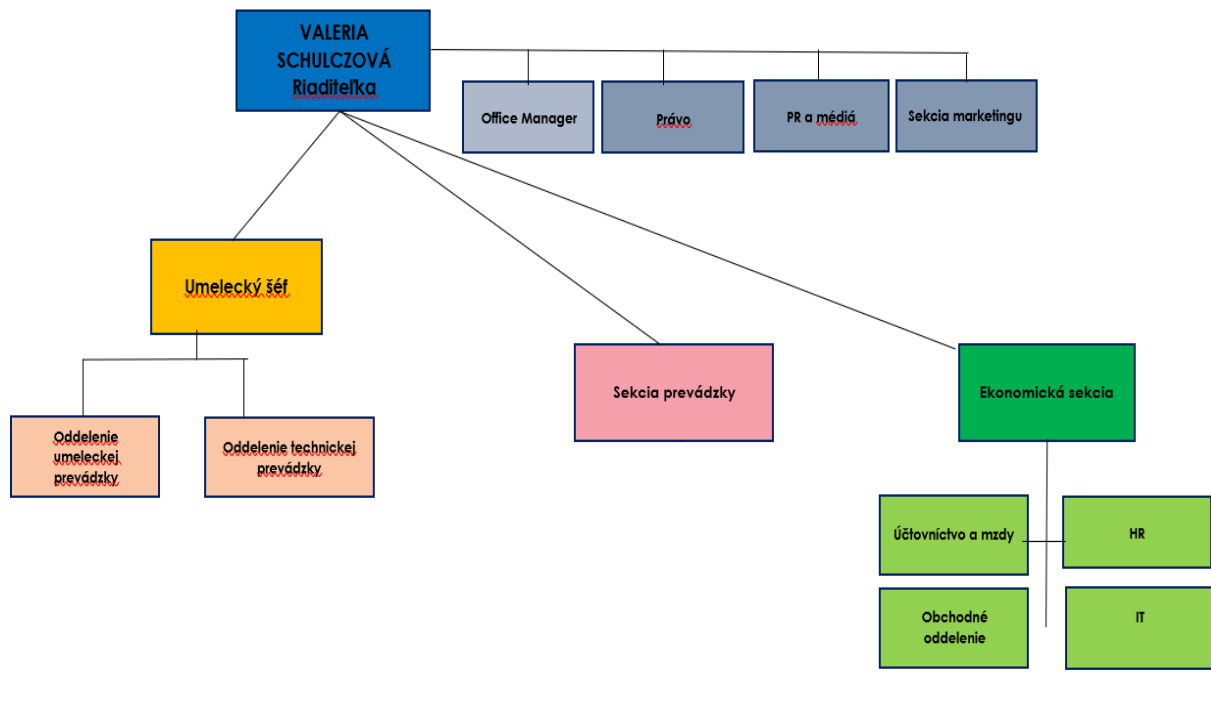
VALERIA SCHULCZOVÁ Riaditeľka

Office Manager

Právo

PR a médiá

Sekcia marketingu

Umelecký šéf

Oddelenie umeleckej prevádzky

Oddelenie technickej prevádzky

Sekcia prevádzky

Ekonomická sekcia

Účtovníctvo a mzdy

HR

Obchodné oddelenie

IT